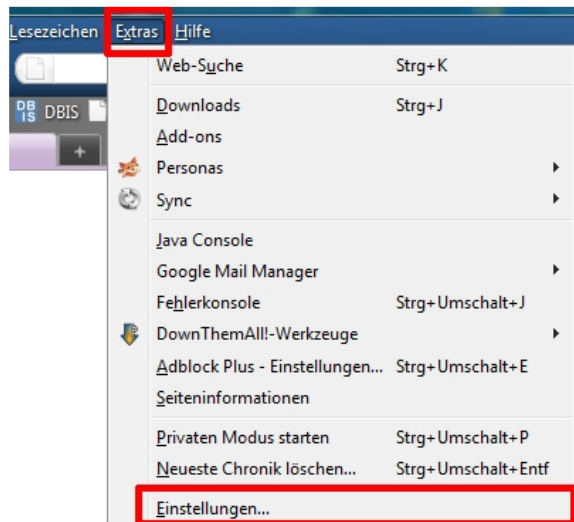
Lesezeichen Extras Hilfe

DBIS DBIS

+

Web-Suche Strg+K

Downloads Strg+J

Add-ons

Personas

Sync

Java Console

Google Mail Manager

Fehlerkonsole Strg+Umschalt+J

DownThemAll!-Werkzeuge

Adblock Plus - Einstellungen... Strg+Umschalt+E

Seiteninformationen

Privaten Modus starten Strg+Umschalt+P

Neueste Chronik löschen... Strg+Umschalt+Entf

Einstellungen...